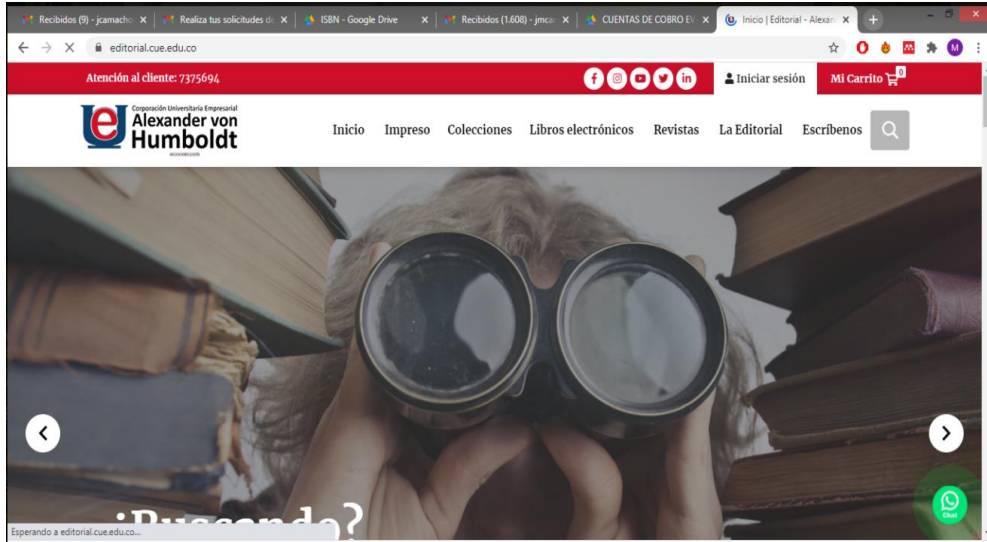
Recibidos (9) - jcamacho | Realiza tus solicitudes de | ISBN - Google Drive | Recibidos (1.608) - jmca | CUENTAS DE COBRO EV | Inicio | Editorial - Alexan

editorial.cue.edu.co

Atención al cliente: 7375694

Iniciar sesión

Mi Carrito 0

Corporación Universitaria Empresarial
Alexander von Humboldt

Inicio Impreso Colecciones Libros electrónicos Revistas La Editorial Escríbenos

¿Buscando?

Chat

Esperando a editorial.cue.edu.co...